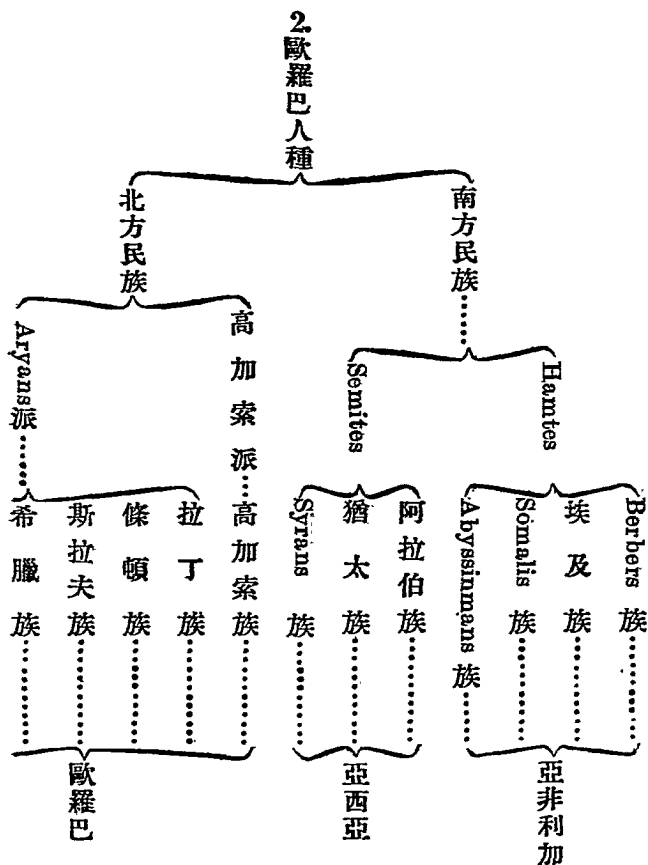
2. 歐羅巴人種

北方民族

Aryans派

希臘族

斯拉夫族

條頓族

拉丁族

高加索派

高加索族

歐羅巴

南方民族

Semites

Syrans族

猶太族

阿拉伯族

亞西亞

Hamtes

Abyssinmans族

Somalis族

埃及族

Berbers族

亞非利加